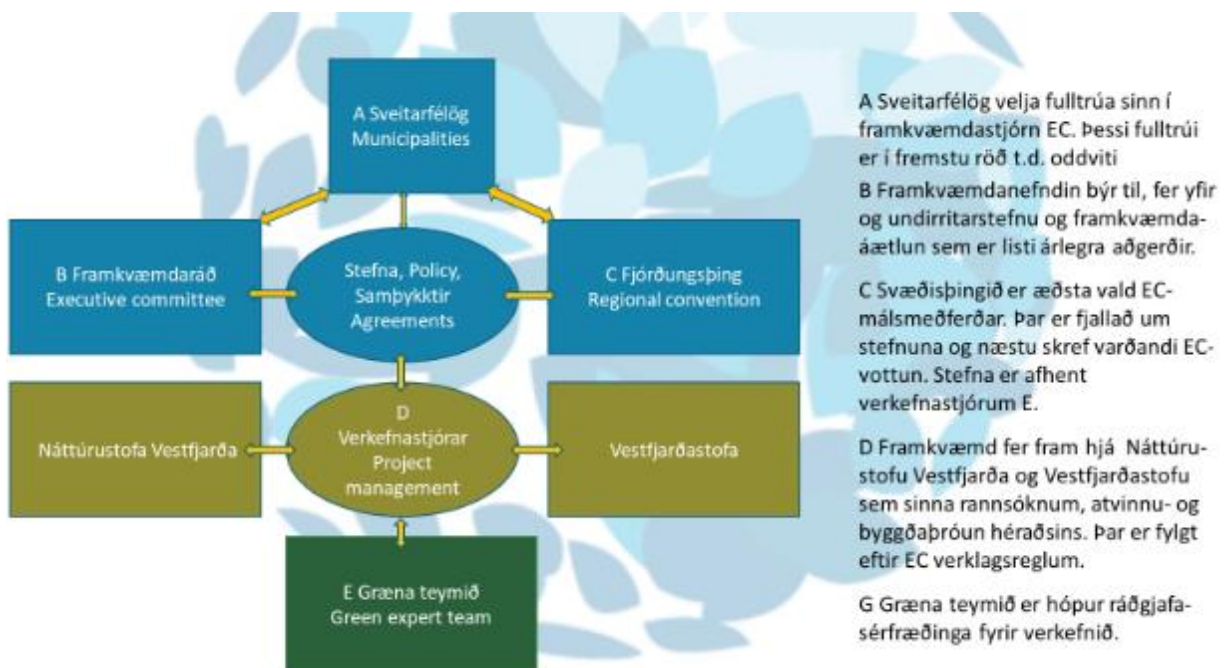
A Sveitarfélög
Municipalities

B Framkvæmdaráð
Executive committee

Stefna, Policy,
Samþykktir
Agreements

C Fjórðungsþing
Regional convention

Náttúrustofa Vestfjarða

D
Verkefnastjórar
Project
management

Vestfjarðastofa

E Græna teymið
Green expert team

A Sveitarfélög velja fulltrúa sinn í framkvæmdastjórn EC. Þessi fulltrúi er í fremstu röð t.d. oddviti

B Framkvæmdanefndin býr til, fer yfir og undirritarstefnu og framkvæmdaáætlun sem er listi árlegra aðgerðir.

C Svæðisþingið er æðsta vald EC-málsmeðferðar. Þar er fjallað um stefnuna og næstu skref varðandi EC-vottun. Stefna er afhent verkefnastjórum E.

D Framkvæmd fer fram hjá Náttúrustofu Vestfjarða og Vestfjarðastofu sem sinna rannsóknum, atvinnu- og byggðaþróun héraðsins. Þar er fylgt eftir EC verklagsreglum.

G Græna teymið er hópur ráðgjafasérfræðinga fyrir verkefnið.